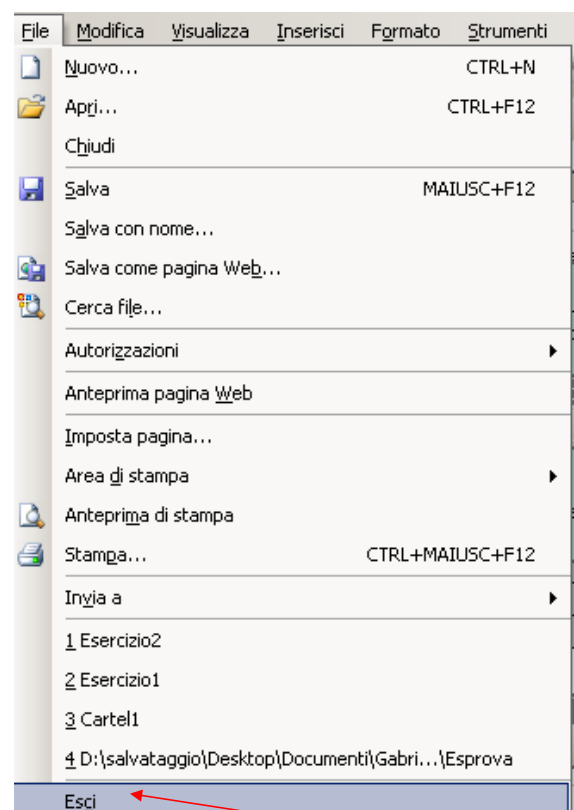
File Modifica Visualizza Inserisci Formato Strumenti

Nuovo... CTRL+N
Apri... CTRL+F12
Chiudi

Salva MAIUSC+F12
Salva con nome...
Salva come pagina Web...
Cerca file...

Autorizzazioni

Anteprima pagina Web

Imposta pagina...
Area di stampa
Anteprima di stampa
Stampa... CTRL+MAIUSC+F12

Invia a

1 Esercizio2
2 Esercizio1
3 Cartel1
4 D:\salvataggio\Desktop\Documenti\Gabri...\Esprova

Esci